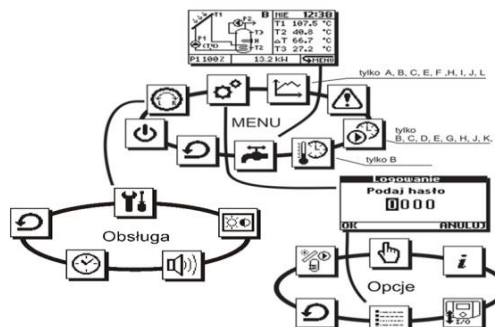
B NE 12:30
T1 107.5 °C
T2 40.8 °C
ΔT 66.7 °C
T3 27.2 °C
P1 100% 13.2 kW MENU

tylko A, B, C, E, F, H, I, J, L

MENU

tylko
B, C, D, E, G, H, J, K,

tylko B

Logowanie
Podaj hasło
0000
OK ANULUJ

Obsługa

Opcje